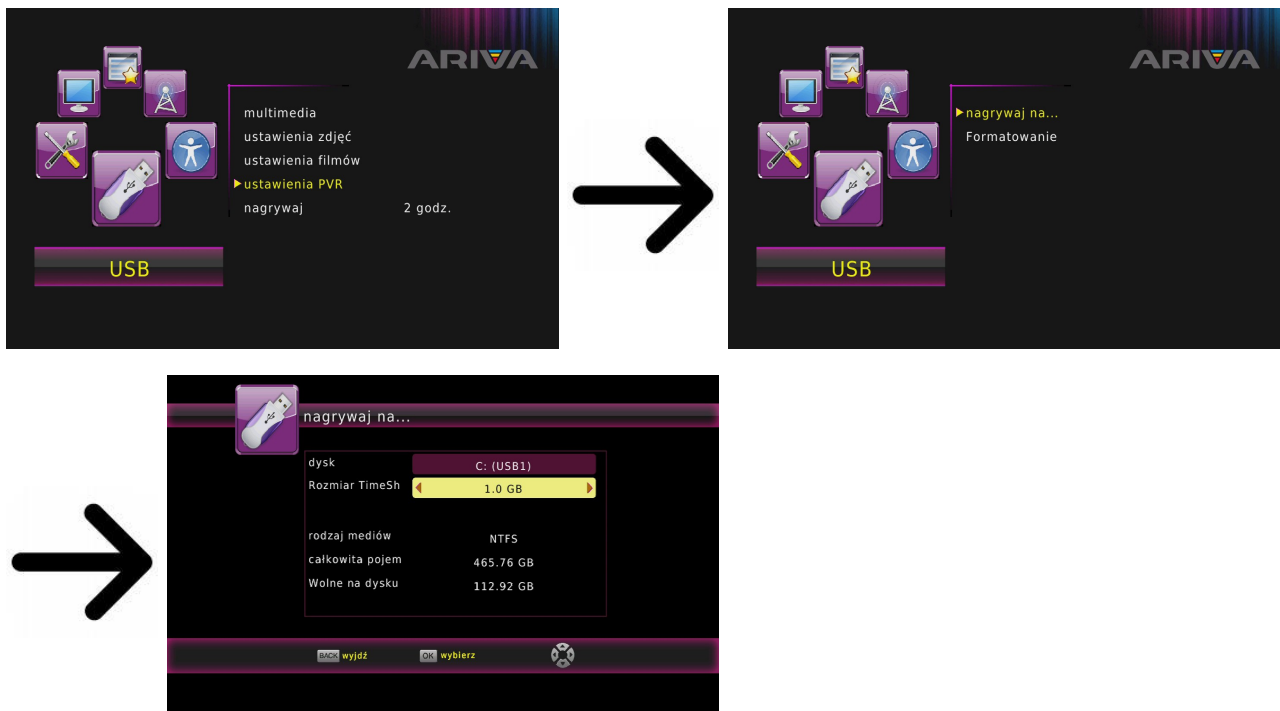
ARIVA

multimedia
ustawienia zdjęć
ustawienia filmów
ustawienia PVR
nagrywaj 2 godz.

USB

ARIVA

nagrywaj na...
Formatowanie

USB

nagrywaj na...

dysk C: (USB1)
Rozmiar TimeSh 1.0 GB

rodzaj mediów NTFS
całkowita pojem 465.76 GB
Wolne na dysku 112.92 GB

BACK wyjdź OK wybierz